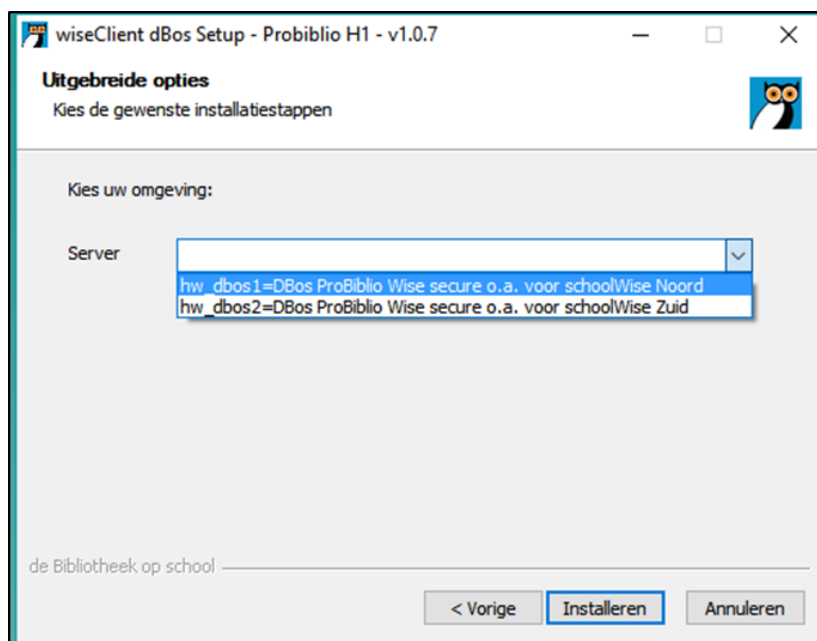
wiseClient dBos Setup - Probiblio H1 - v1.0.7

Uitgebreide opties

Kies de gewenste installatiestappen

Kies uw omgeving:

Server

hw_dbos1=DBos ProBiblio Wise secure o.a. voor schoolWise Noord
hw_dbos2=DBos ProBiblio Wise secure o.a. voor schoolWise Zuid

de Bibliotheek op school

< Vorige Installeren Annuleren